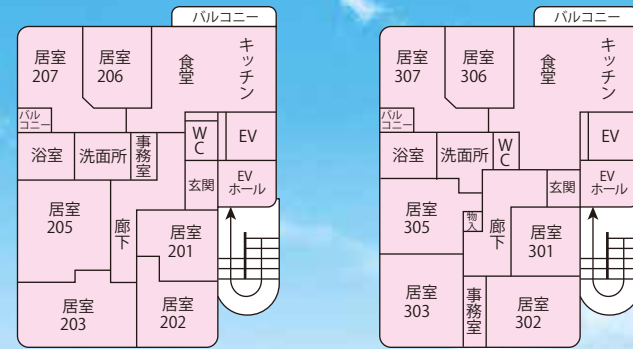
バルコニー

居室
207

居室
206

食堂

キッチン

バルコニー

W
C

EV

浴室

洗面所

事務室

玄関

EV
ホール

居室
205

廊下

居室
201

居室
203

居室
202

バルコニー

居室
307

居室
306

食堂

キッチン

バルコニー

EV

浴室

洗面所

W
C

玄関

EV
ホール

居室
305

物入

廊下

居室
301

居室
303

事務室

居室
302